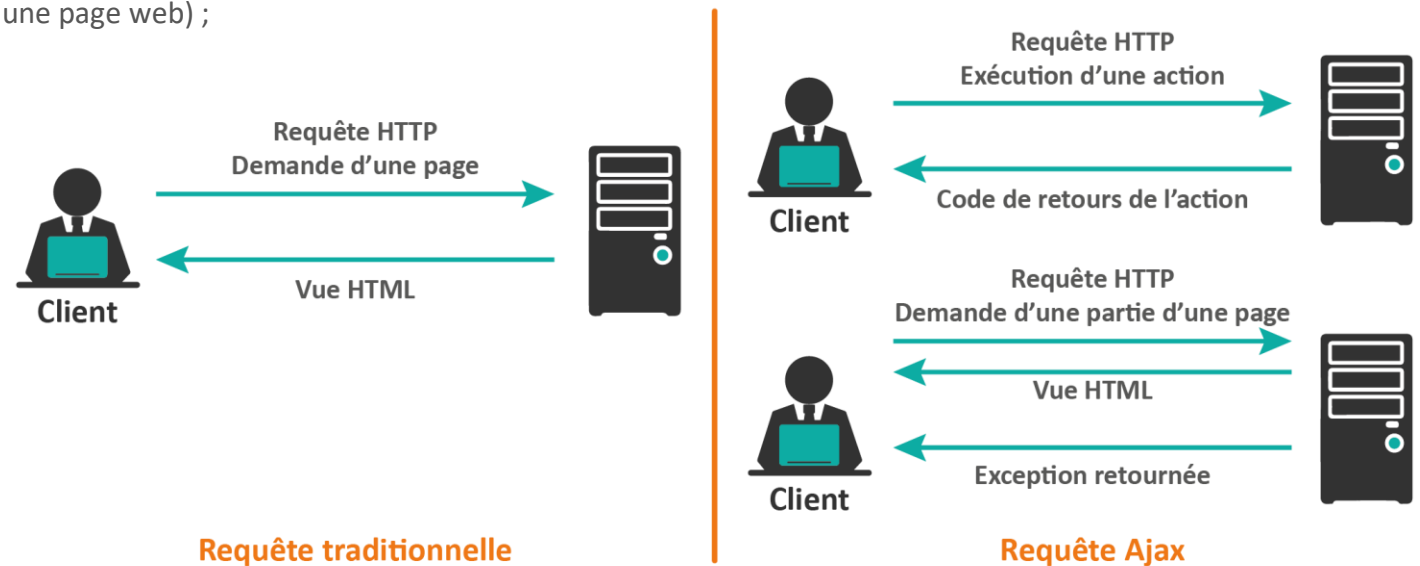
une page web) ;

Requête HTTP
Demande d'une page

Vue HTML

Client

Requête traditionnelle

Requête HTTP
Exécution d'une action

Code de retours de l'action

Client

Requête HTTP
Demande d'une partie d'une page

Vue HTML

Exception retournée

Client

Requête Ajax